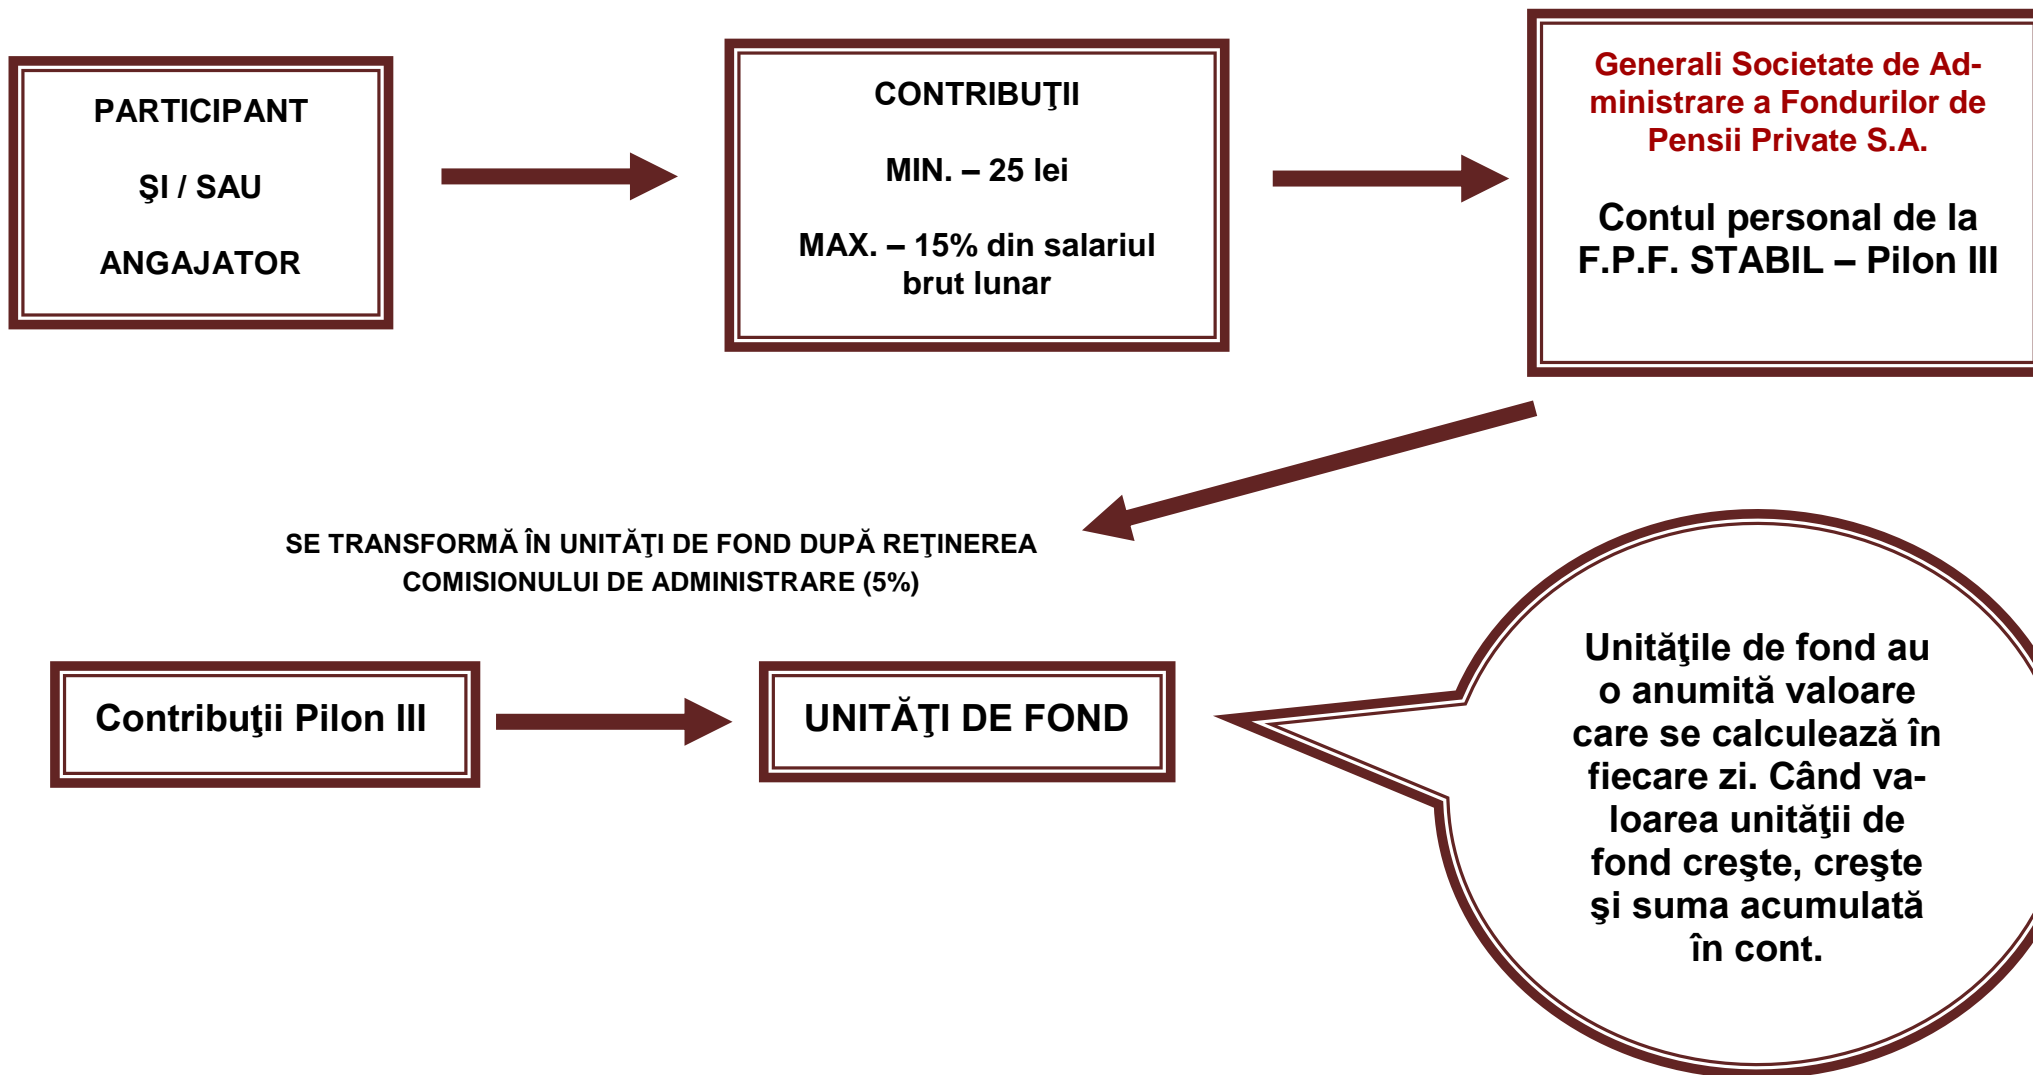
PARTICIPANT

ŞI / SAU

ANGAJATOR

CONTRIBUŢII

MIN. – 25 lei

MAX. – 15% din salariul brut lunar

Generali Societate de Administrare a Fondurilor de Pensii Private S.A.

Contul personal de la F.P.F. STABIL – Pilon III

SE TRANSFORMĂ ÎN UNITĂŢI DE FOND DUPĂ REŢINEREA COMISIONULUI DE ADMINISTRARE (5%)

Contribuţii Pilon III

UNITĂŢI DE FOND

Unităţile de fond au o anumită valoare care se calculează în fiecare zi. Când valoarea unităţii de fond creşte, creşte şi suma acumulată în cont.